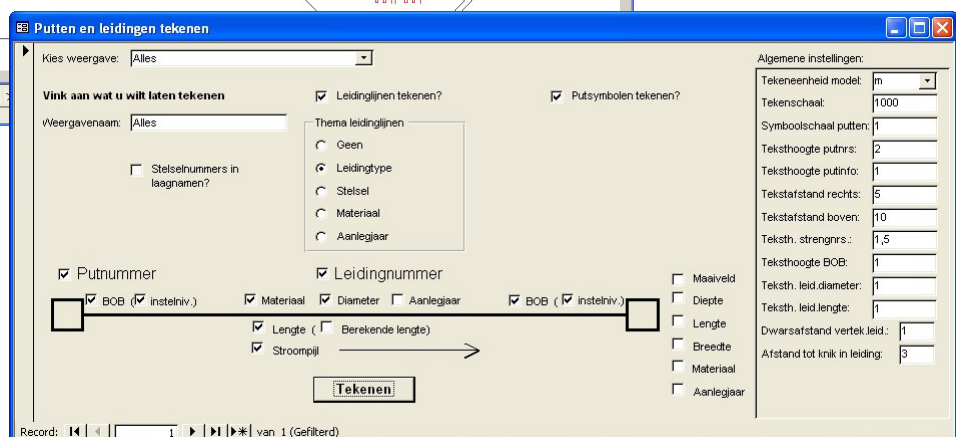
Putten en leidingen tekenen

Kies weergave: Alles

Vink aan wat u wilt laten tekenen

Leidinglijnen tekenen?

Putsymbolen tekenen?

Weergavenaam: Alles

Thema leidinglijnen
Geen
Leidingtype
Stelsel
Materiaal
Aanlegjaar

Stelselnummers in laagnamen?

Putnummer

Leidingnummer

BOB ( instelniv.)

Materiaal Diameter Aanlegjaar

BOB ( instelniv.)

Lengte ( Berekende lengte)

Stroompijl

Tekenen

Maaiveld
Diepte
Lengte
Breedte
Materiaal
Aanlegjaar

Algemene instellingen:

| | |
|---|---|
| Tekeneenheid model: | m |
| Tekenschaal: | 1000 |
| Symboolschaal putten: | 1 |
| Teksthoogte putnrs: | 2 |
| Teksthoogte putinfo: | 1 |
| Tekstafstand rechts: | 5 |
| Tekstafstand boven: | 10 |
| Teksth. strengnrs.: | 1,5 |
| Teksthoogte BOB: | 1 |
| Teksth. leid.diameter: | 1 |
| Teksth. leid.lengte: | 1 |
| Dwarsafstand vertek.leid.: | 1 |
| Afstand tot knik in leiding: | 3 |

Record: 1 van 1 (Gefilterd)